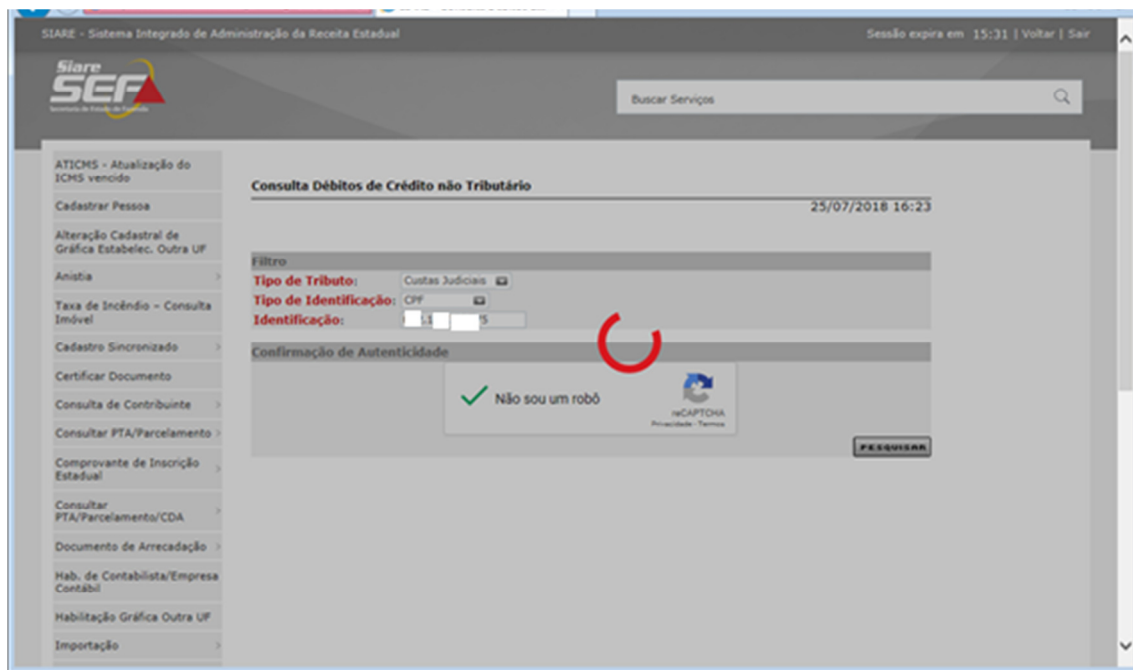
SIARE - Sistema Integrado de Administração da Receita Estadual

Sessão expira em 15:31 | Voltar | Sair

Siare SEF

Buscar Serviços

ATICMS - Atualização do ICMS vencido

Cadastrar Pessoa

Alteração Cadastral de Gráfica Estabelec. Outra UF

Anistia

Taxa de Incêndio – Consulta Imóvel

Cadastro Sincronizado

Certificar Documento

Consulta de Contribuinte

Consultar PTA/Parcelamento

Comprovante de Inscrição Estadual

Consultar PTA/Parcelamento/CDA

Documento de Arrecadação

Hab. de Contabilista/Empresa Contábil

Habilitação Gráfica Outra UF

Importação

Consulta Débitos de Crédito não Tributário

25/07/2018 16:23

Filtro

Tipo de Tributo: Custas Judiciais

Tipo de Identificação: CPF

Identificação: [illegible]

Confirmação de Autenticidade

Não sou um robô

reCAPTCHA
Privacidade - Termos

PESQUISAR